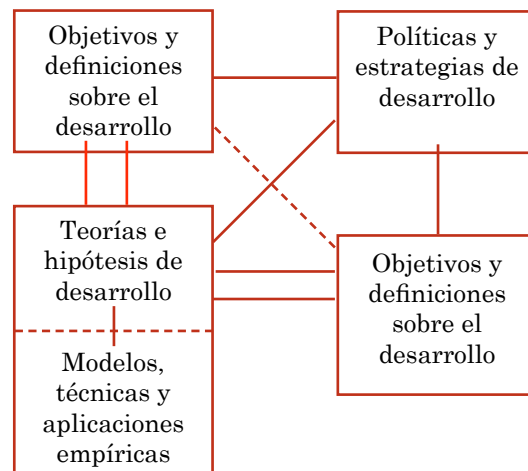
Objetivos y definiciones sobre el desarrollo

Políticas y estrategias de desarrollo

Teorías e hipótesis de desarrollo

Modelos, técnicas y aplicaciones empíricas

Objetivos y definiciones sobre el desarrollo